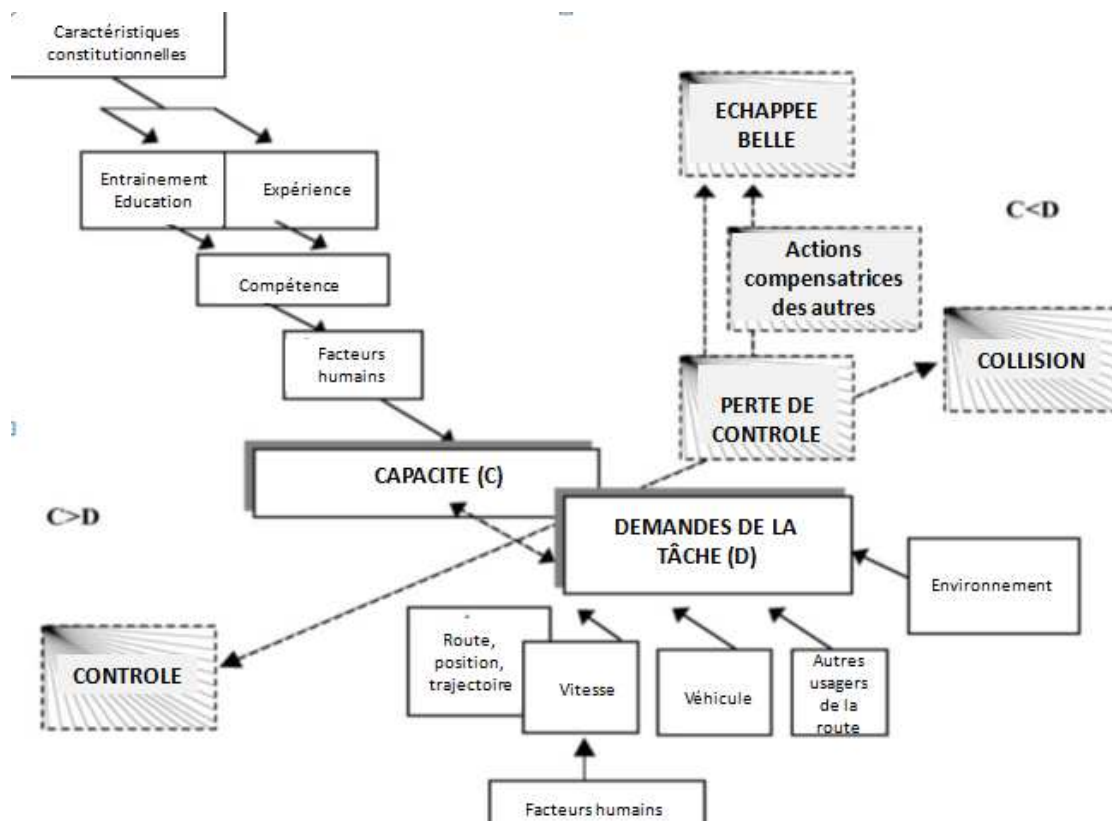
Caractéristiques constitutionnelles

Entrainement Education

Expérience

Compétence

Facteurs humains

ECHAPPEE BELLE

C<D

Actions compensatrices des autres

COLLISION

PERTE DE CONTROLE

CAPACITE (C)

C>D

DEMANDES DE LA TÂCHE (D)

Environnement

Route, position, trajectoire

Vitesse

Véhicule

Autres usagers de la route

CONTROLE

Facteurs humains